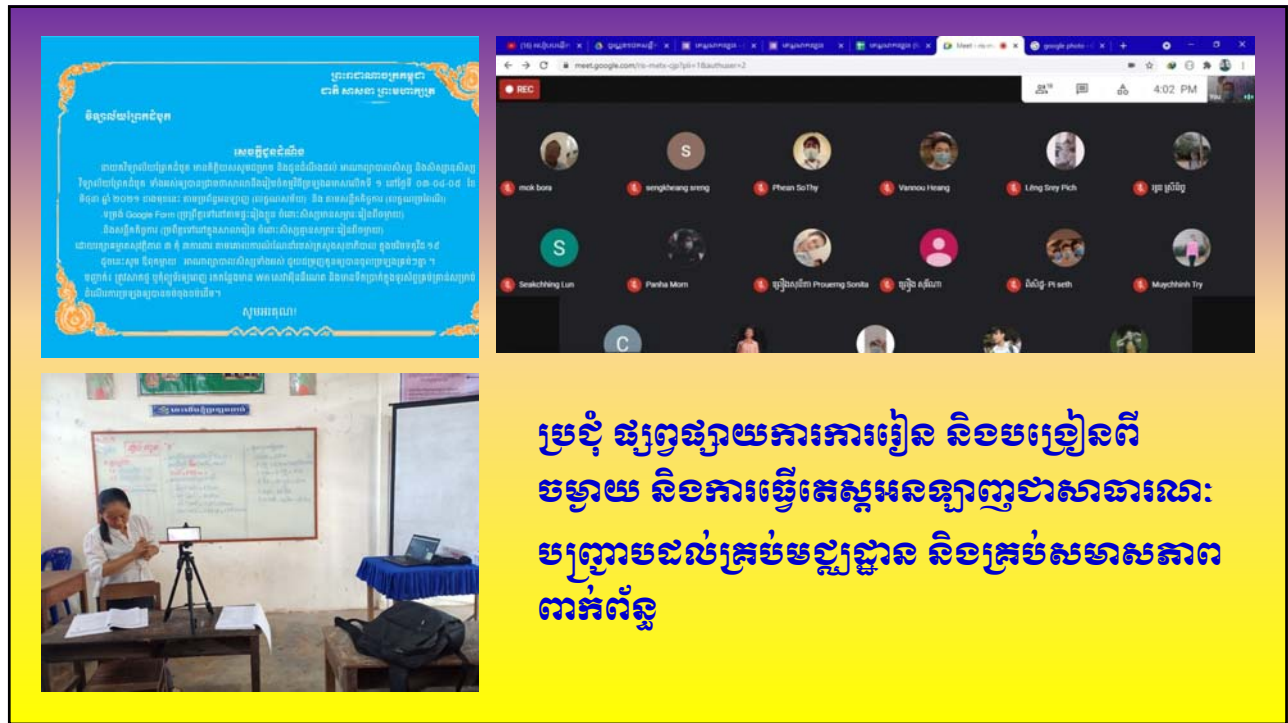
ព្រះរាជាណាចក្រកម្ពុជា
ជាតិ សាសនា ព្រះមហាក្សត្រ

វិទ្យាល័យព្រែកជីក

សេចក្តីជូនដំណឹង

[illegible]

សូមអរគុណ!

meet.google.com

REC

4:02 PM

mok bora
sengkheang sreng
Phean SoThy
Vannou Heang
Lêng Srey Pich
Seakchhing Lun
Panha Morn
Prouemg Sonita
Pi seth
Muychhinh Try

ប្រជុំ ផ្សព្វផ្សាយការការរៀន និងបង្រៀនពីចម្ងាយ និងការធ្វើតេស្តអនឡាញជាសាធារណៈ បញ្ជាបដល់គ្រប់មជ្ឈដ្ឋាន និងគ្រប់សមាសភាពពាក់ព័ន្ធ